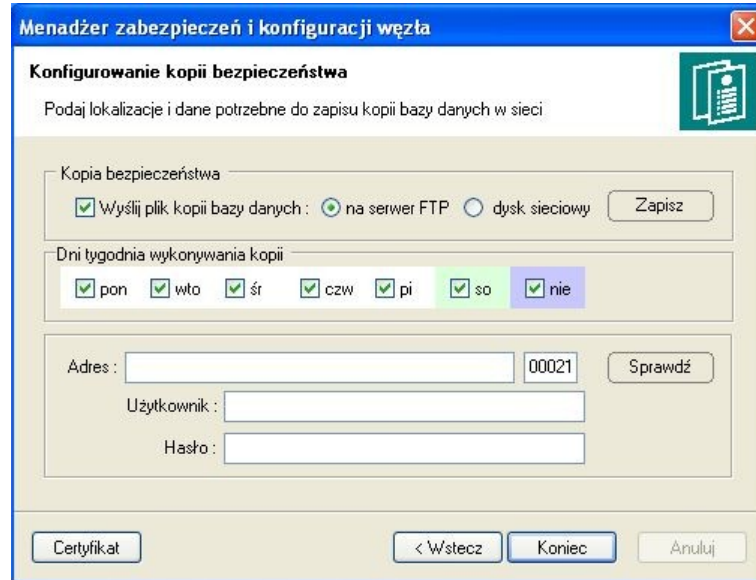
Menadżer zabezpieczeń i konfiguracji węzła

Konfigurowanie kopii bezpieczeństwa

Podaj lokalizacje i dane potrzebne do zapisu kopii bazy danych w sieci

Kopia bezpieczeństwa

Wyślij plik kopii bazy danych : na serwer FTP dysk sieciowy Zapisz

Dni tygodnia wykonywania kopii

pon wto śr czw pi so nie

Adres : 00021 Sprawdź

Użytkownik :

Hasło :

Certyfikat < Wstecz Koniec Anuluj